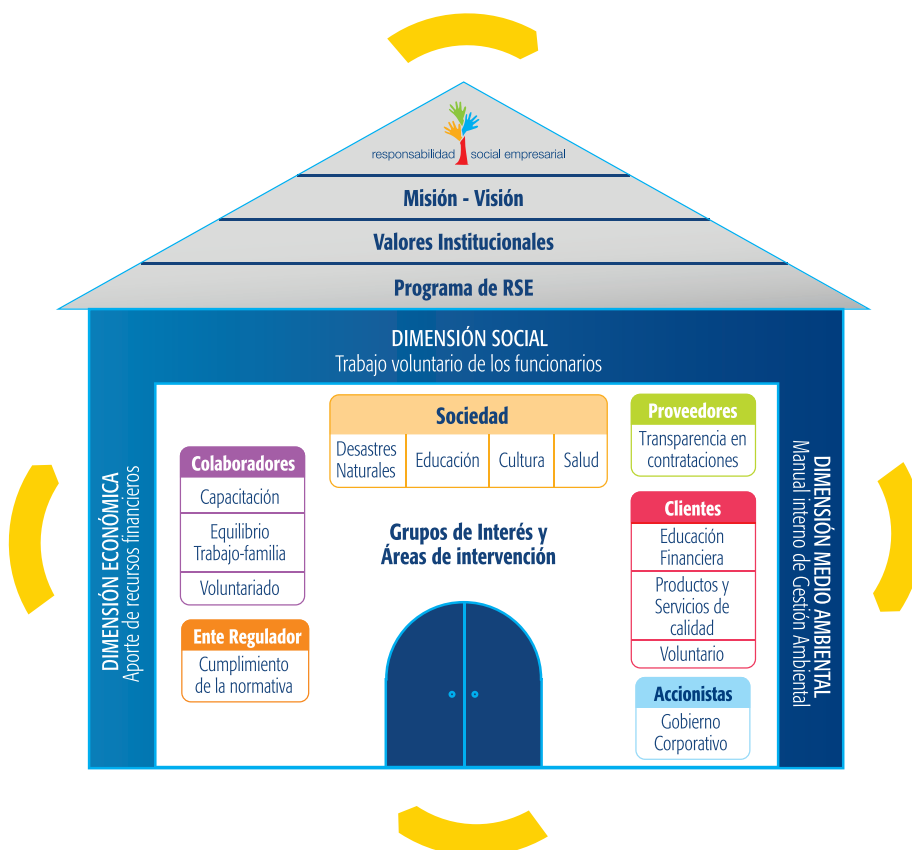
responsabilidad social empresarial

Misión - Visión

Valores Institucionales

Programa de RSE

DIMENSIÓN SOCIAL
Trabajo voluntario de los funcionarios

DIMENSIÓN ECONÓMICA
Aporte de recursos financieros

DIMENSIÓN MEDIO AMBIENTAL
Manual interno de Gestión Ambiental

Colaboradores
Capacitación
Equilibrio Trabajo-familia
Voluntariado

Ente Regulador
Cumplimiento de la normativa

Sociedad

| Desastres Naturales | Educación | Cultura | Salud |
|---|---|---|---|

Grupos de Interés y Áreas de intervención

Proveedores
Transparencia en contrataciones

Clientes
Educación Financiera
Productos y Servicios de calidad
Voluntario

Accionistas
Gobierno Corporativo